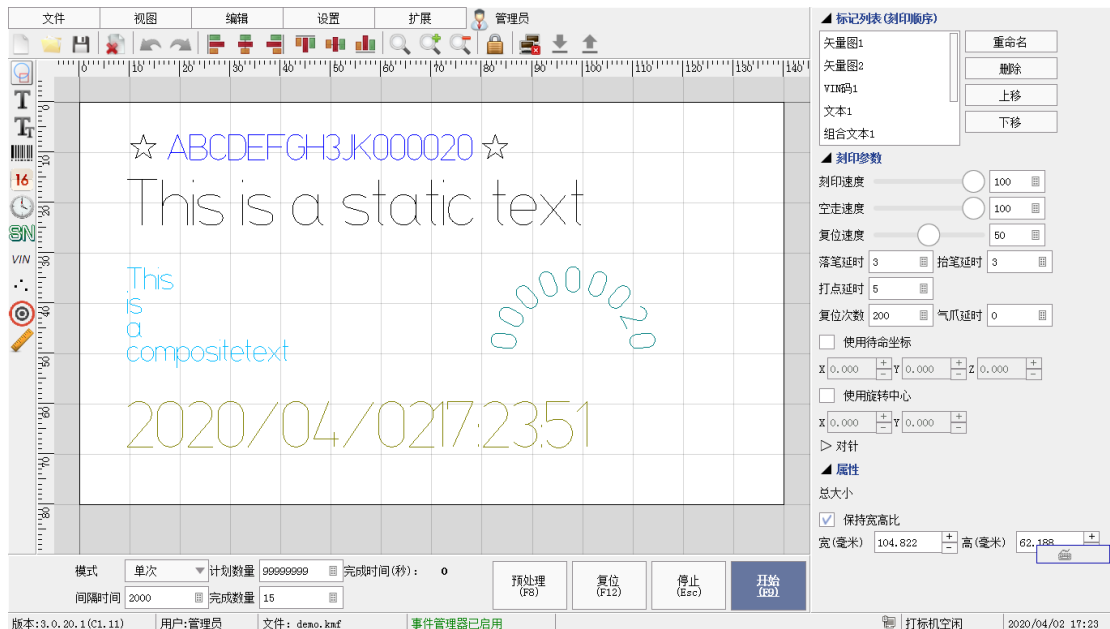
文件 视图 编辑 设置 扩展 管理员

0 10 20 30 40 50 60 70 80 90 100 110 120 130 140

☆ ABCDEFGH3JK000020 ☆

This is a static text

This
is
a
compositetext

000000020

2020/04/0217:23:51

T T 16 SN VIN

◢ 标记列表(刻印顺序)

矢量图1
矢量图2
VIN码1
文本1
组合文本1

重命名
删除
上移
下移

◢ 刻印参数

刻印速度 100
空走速度 100
复位速度 50
落笔延时 3 抬笔延时 3
打点延时 5
复位次数 200 气爪延时 0
使用待命坐标
X 0.000 Y 0.000 Z 0.000
使用旋转中心
X 0.000 Y 0.000
▷ 对针
◢ 属性
总大小
☑ 保持宽高比
宽(毫米) 104.822 高(毫米) 62.188

模式 单次 计划数量 99999999 完成时间(秒): 0
间隔时间 2000 完成数量 15

预处理 (F8)
复位 (F12)
停止 (Esc)
开始 (F9)

版本:3.0.20.1(C1.11) 用户:管理员 文件: demo.kmf 事件管理器已启用 打标机空闲 2020/04/02 17:23